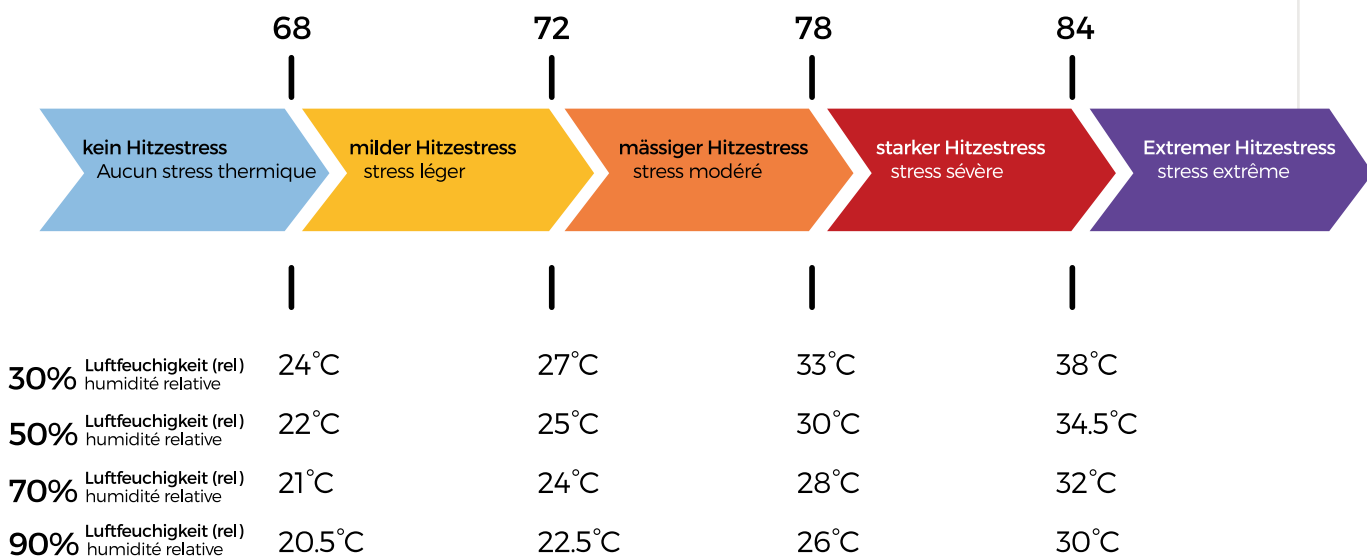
68 72 78 84

kein Hitzestress
Aucun stress thermique

milder Hitzestress
stress léger

mässiger Hitzestress
stress modéré

starker Hitzestress
stress sévère

Extremer Hitzestress
stress extrême

| | | | | |
|---|---|---|---|---|
| 30% Luftfeuchigkeit (rel) humidité relative | 24°C | 27°C | 33°C | 38°C |
| 50% Luftfeuchigkeit (rel) humidité relative | 22°C | 25°C | 30°C | 34.5°C |
| 70% Luftfeuchigkeit (rel) humidité relative | 21°C | 24°C | 28°C | 32°C |
| 90% Luftfeuchigkeit (rel) humidité relative | 20.5°C | 22.5°C | 26°C | 30°C |